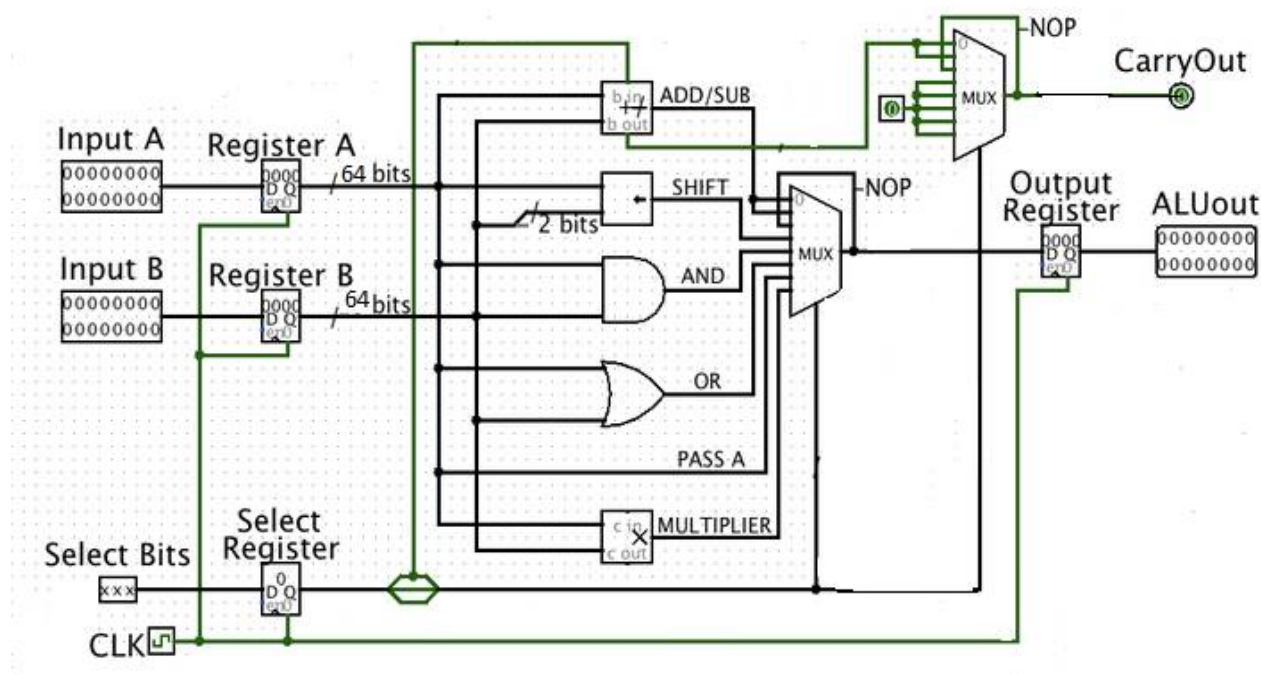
NOP
CarryOut
0
MUX
0
b in
+/-
b out
ADD/SUB
Input A
00000000
00000000
Register A
0000
D Q
en0
64 bits
SHIFT
2 bits
NOP
0
MUX
Output Register
0000
D Q
en0
ALUout
00000000
00000000
Input B
00000000
00000000
Register B
0000
D Q
en0
64 bits
AND
OR
PASS A
c in
×
c out
MULTIPLIER
Select Bits
xxx
Select Register
0
D Q
en0
CLK